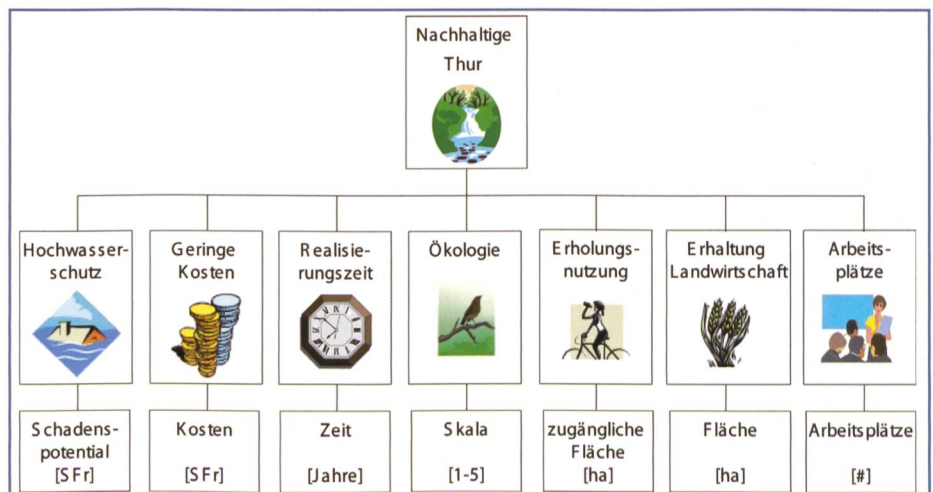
Nachhaltige Thur

Hochwasserschutz

Geringe Kosten

Realisierungszeit

Ökologie

Erholungsnutzung

Erhaltung Landwirtschaft

Arbeitsplätze

Schadenspotential [SFr]

Kosten [SFr]

Zeit [Jahre]

Skala [1-5]

zugängliche Fläche [ha]

Fläche [ha]

Arbeitsplätze [#]